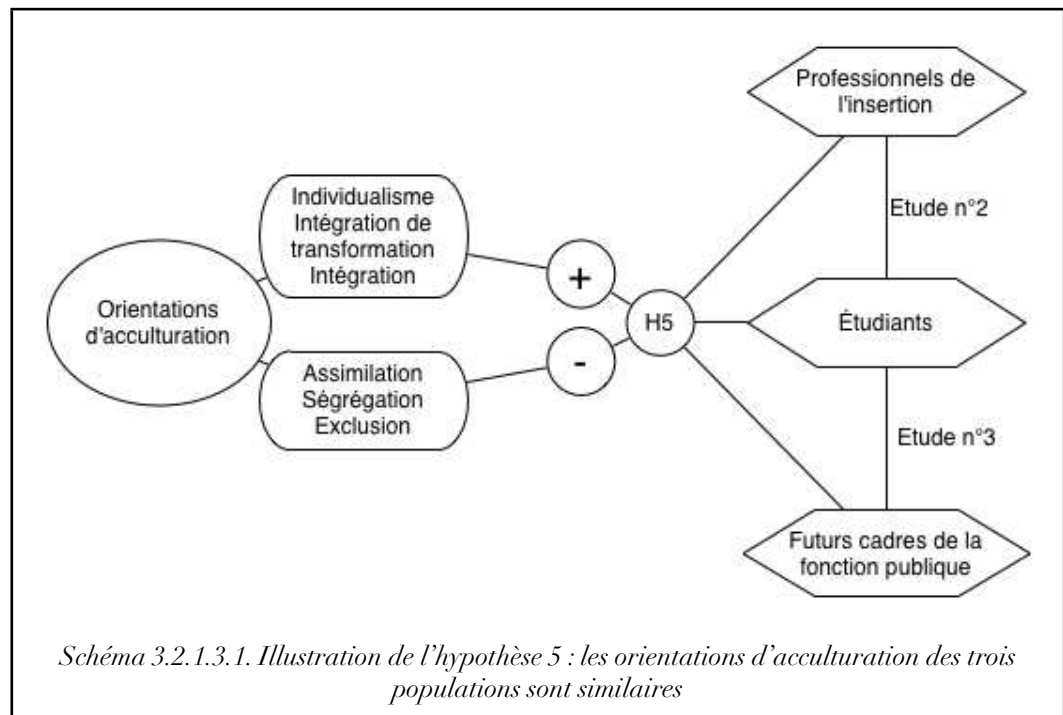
Orientations d'acculturation

Individualisme
Intégration de transformation
Intégration

Assimilation
Ségrégation
Exclusion

+

-

H5

Professionnels de l'insertion

Etude n°2

Étudiants

Etude n°3

Futurs cadres de la fonction publique

Schéma 3.2.1.3.1. Illustration de l'hypothèse 5 : les orientations d'acculturation des trois populations sont similaires